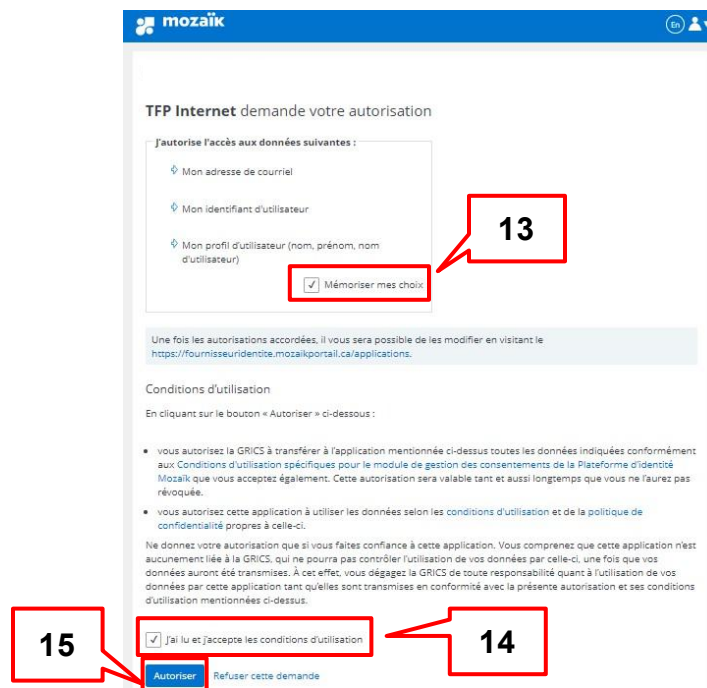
mozaïk

En

TFP Internet demande votre autorisation

J'autorise l'accès aux données suivantes :

Mon adresse de courriel

Mon identifiant d'utilisateur

Mon profil d'utilisateur (nom, prénom, nom d'utilisateur)

13

Mémoriser mes choix

Une fois les autorisations accordées, il vous sera possible de les modifier en visitant le https://fournisseuridentite.mozaikportail.ca/applications.

Conditions d'utilisation

En cliquant sur le bouton « Autoriser » ci-dessous :

- vous autorisez la GRICS à transférer à l'application mentionnée ci-dessus toutes les données indiquées conformément aux Conditions d'utilisation spécifiques pour le module de gestion des consentements de la Plateforme d'identité Mozaïk que vous acceptez également. Cette autorisation sera valable tant et aussi longtemps que vous ne l'aurez pas révoquée.
- vous autorisez cette application à utiliser les données selon les conditions d'utilisation et de la politique de confidentialité propres à celle-ci.

Ne donnez votre autorisation que si vous faites confiance à cette application. Vous comprenez que cette application n'est aucunement liée à la GRICS, qui ne pourra pas contrôler l'utilisation de vos données par celle-ci, une fois que vos données auront été transmises. À cet effet, vous dégagez la GRICS de toute responsabilité quant à l'utilisation de vos données par cette application tant qu'elles sont transmises en conformité avec la présente autorisation et ses conditions d'utilisation mentionnées ci-dessus.

J'ai lu et j'accepte les conditions d'utilisation

14

15

Autoriser

Refuser cette demande